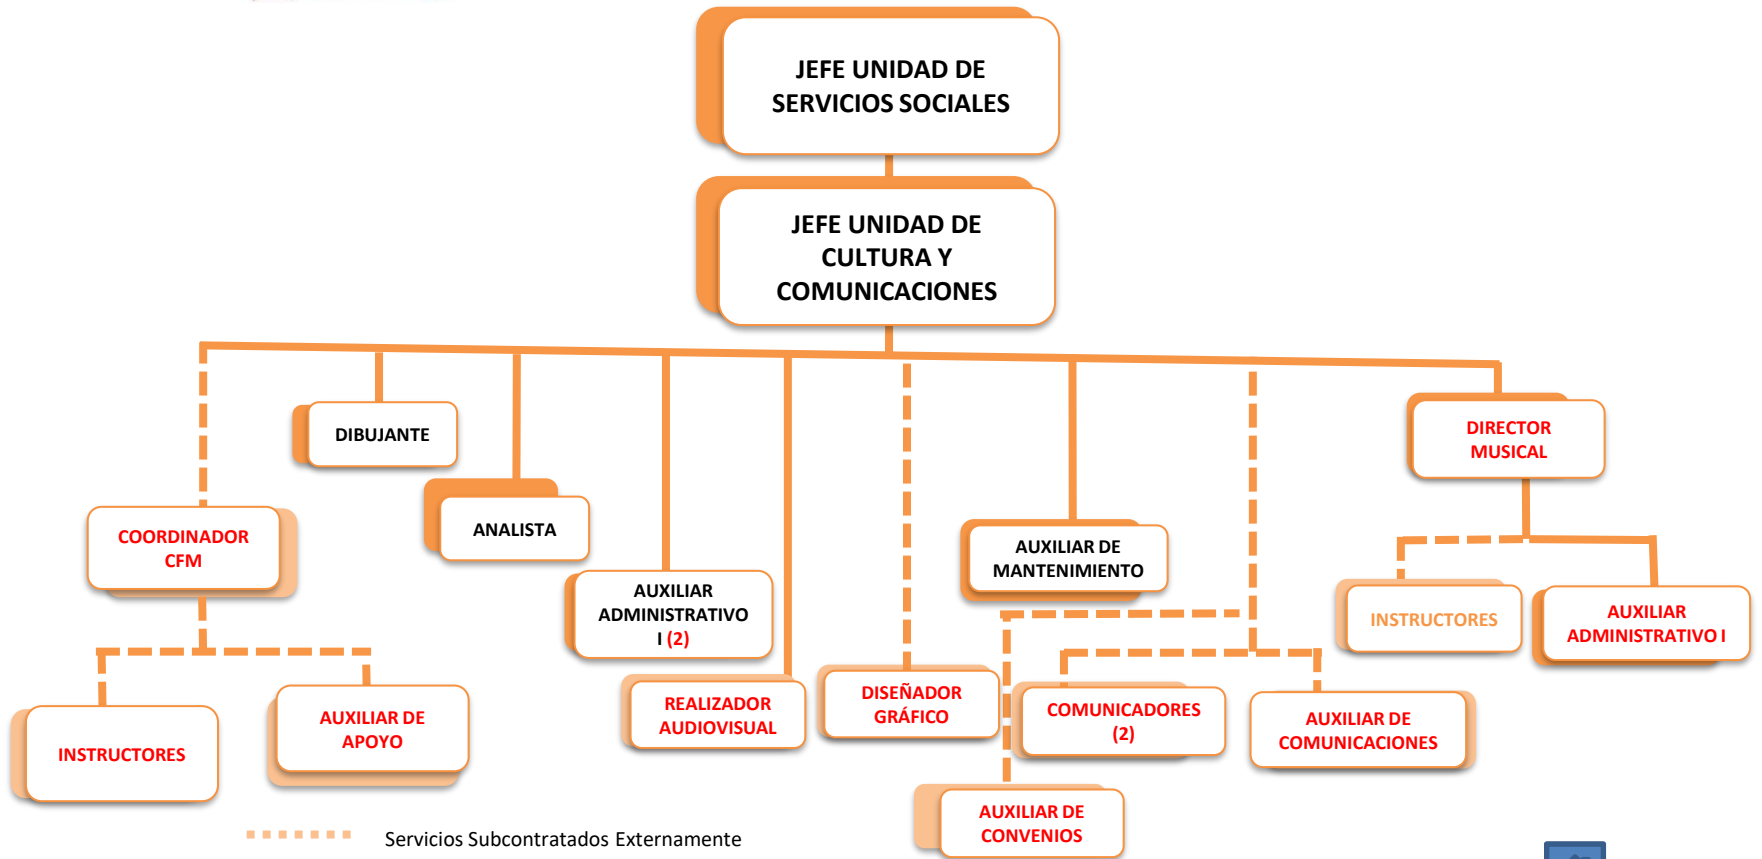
JEFE UNIDAD DE SERVICIOS SOCIALES

JEFE UNIDAD DE CULTURA Y COMUNICACIONES

DIBUJANTE

ANALISTA

COORDINADOR CFM

AUXILIAR ADMINISTRATIVO I (2)

DIRECTOR MUSICAL

AUXILIAR DE MANTENIMIENTO

INSTRUCTORES

AUXILIAR ADMINISTRATIVO I

INSTRUCTORES

AUXILIAR DE APOYO

REALIZADOR AUDIOVISUAL

DISEÑADOR GRÁFICO

COMUNICADORES (2)

AUXILIAR DE COMUNICACIONES

AUXILIAR DE CONVENIOS

Servicios Subcontratados Externamente